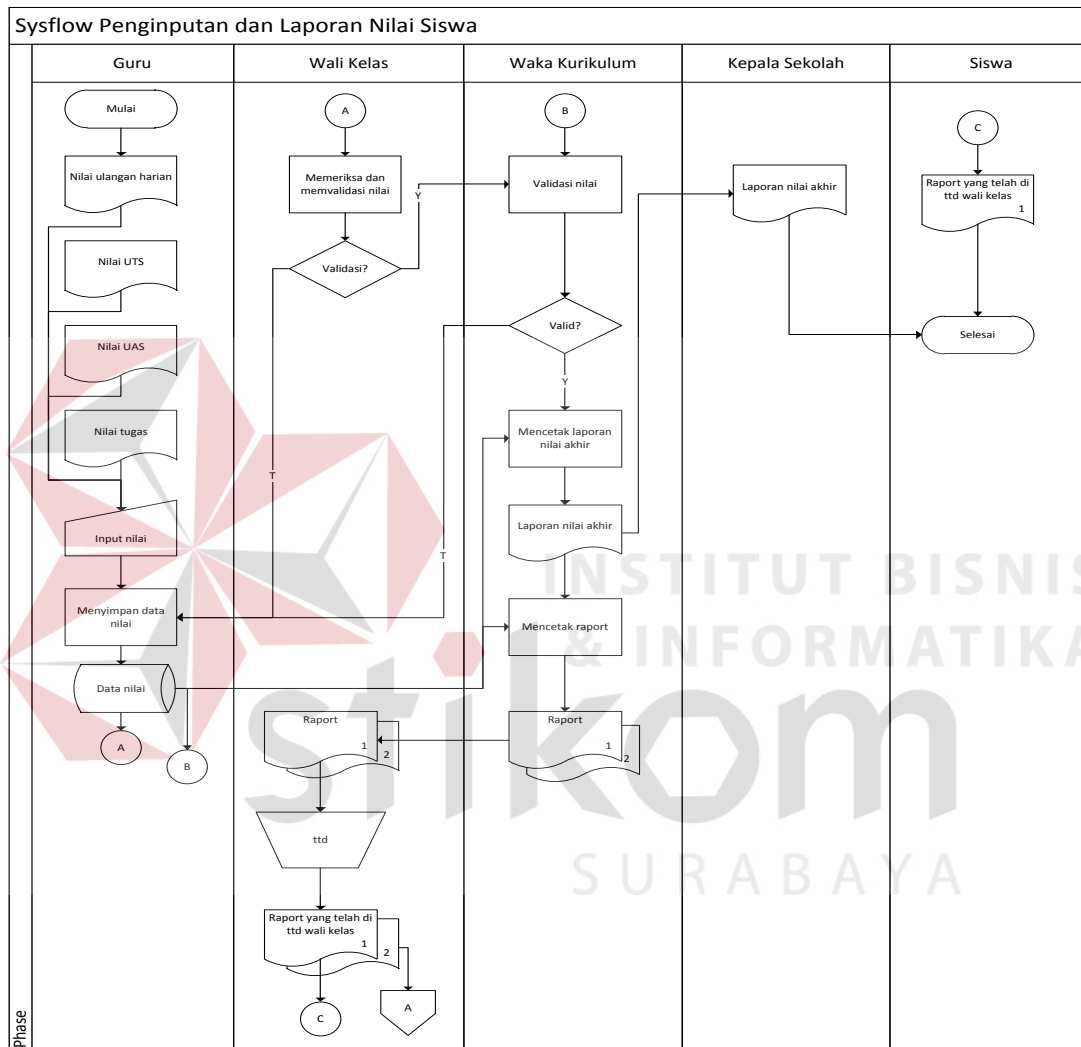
Sysflow Penginputan dan Laporan Nilai Siswa

| Guru | Wali Kelas | Waka Kurikulum | Kepala Sekolah | Siswa |
|---|---|---|---|---|

Phase

Mulai

Nilai ulangan harian

Nilai UTS

Nilai UAS

Nilai tugas

Input nilai

Menyimpan data nilai

Data nilai

A

B

A

Memeriksa dan memvalidasi nilai

Validasi?

Y

T

Raport

1

2

ttd

Raport yang telah di ttd wali kelas

1

2

C

A

B

Validasi nilai

Valid?

Y

T

Mencetak laporan nilai akhir

Laporan nilai akhir

Mencetak raport

Raport

1

2

Laporan nilai akhir

C

Raport yang telah di ttd wali kelas

1

Selesai

INSTITUT BISNIS & INFORMATIKA

stikom

SURABAYA